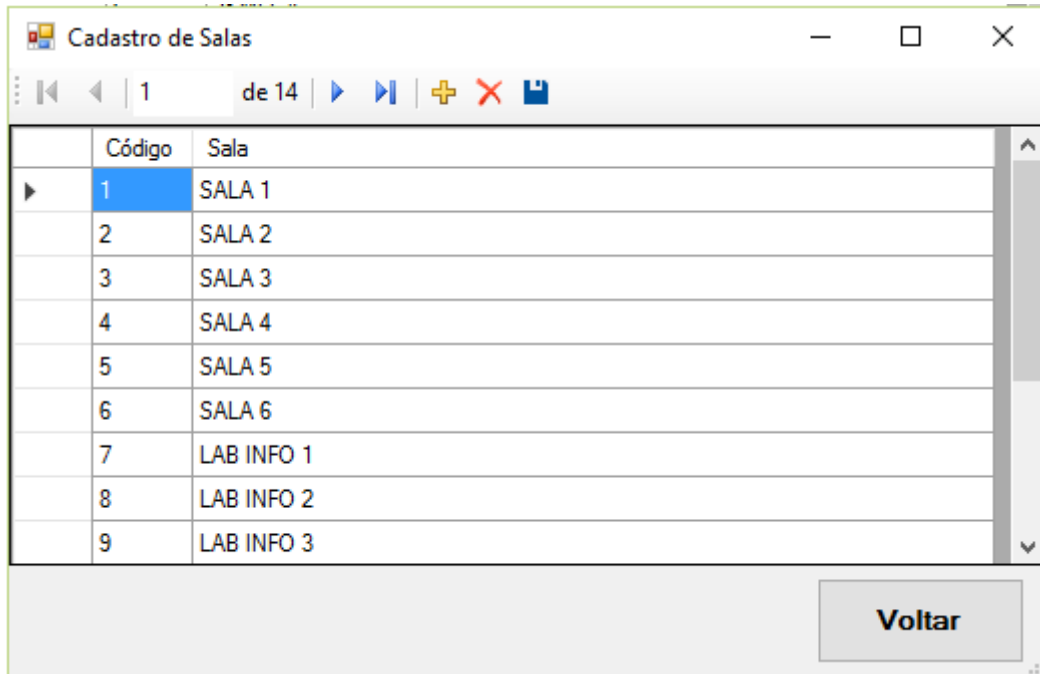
Cadastro de Salas

1 de 14

| | Código | Sala |
|---|---|---|
| | 1 | SALA 1 |
| | 2 | SALA 2 |
| | 3 | SALA 3 |
| | 4 | SALA 4 |
| | 5 | SALA 5 |
| | 6 | SALA 6 |
| | 7 | LAB INFO 1 |
| | 8 | LAB INFO 2 |
| | 9 | LAB INFO 3 |

Voltar